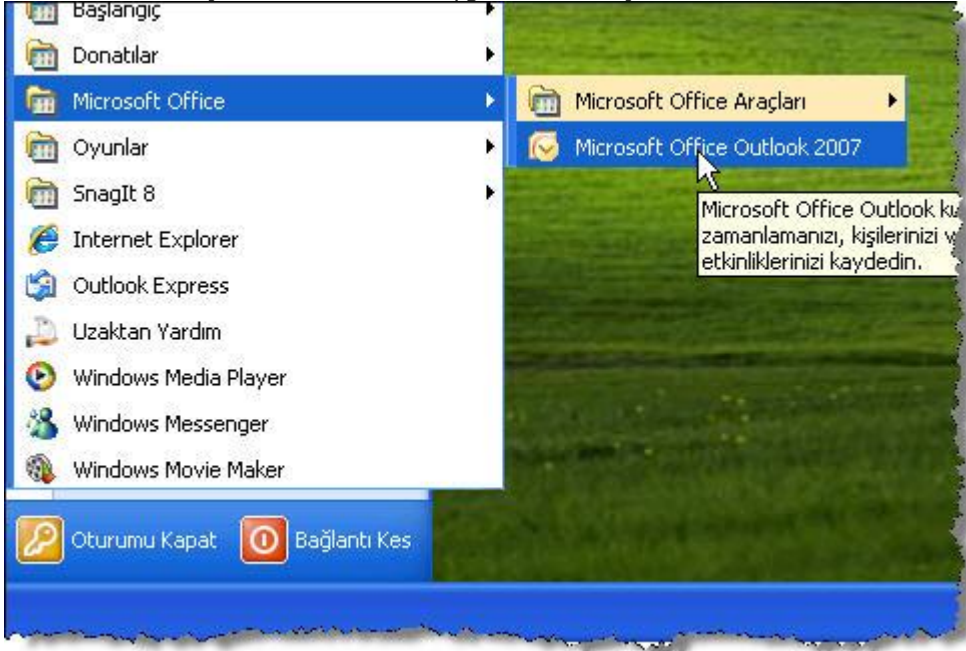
Başlangıç
Donatılar
Microsoft Office
Oyunlar
SnagIt 8
Internet Explorer
Outlook Express
Uzaktan Yardım
Windows Media Player
Windows Messenger
Windows Movie Maker

Microsoft Office Araçları
Microsoft Office Outlook 2007

Microsoft Office Outlook k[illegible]
zamanlamanızı, kişilerinizi v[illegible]
etkinliklerinizi kaydedin.

Oturumu Kapat
Bağlantı Kes